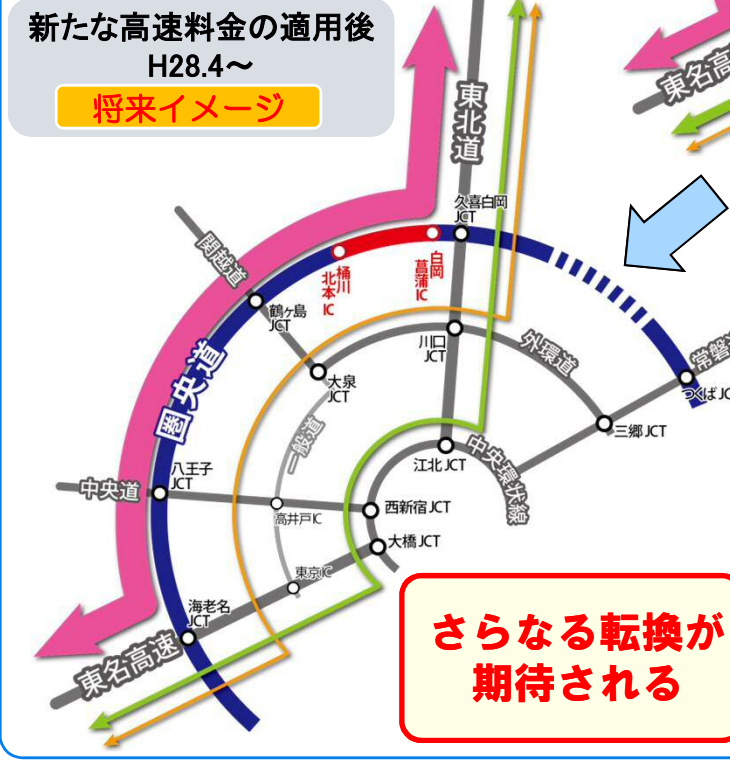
新たな高速料金の適用後
H28.4〜
将来イメージ

東北道
東名高
関越道
久喜白岡 JCT
桶川北本 IC
白岡菖蒲 IC
鶴ヶ島 JCT
川口 JCT
外環道
常磐
つくば JC
大泉 JCT
圏央道
一般道
三郷 JCT
江北 JCT
中央環状線
八王子 JCT
中央道
高井戸IC
西新宿 JCT
大橋 JCT
東京IC
海老名 JCT
東名高速

さらなる転換が期待される